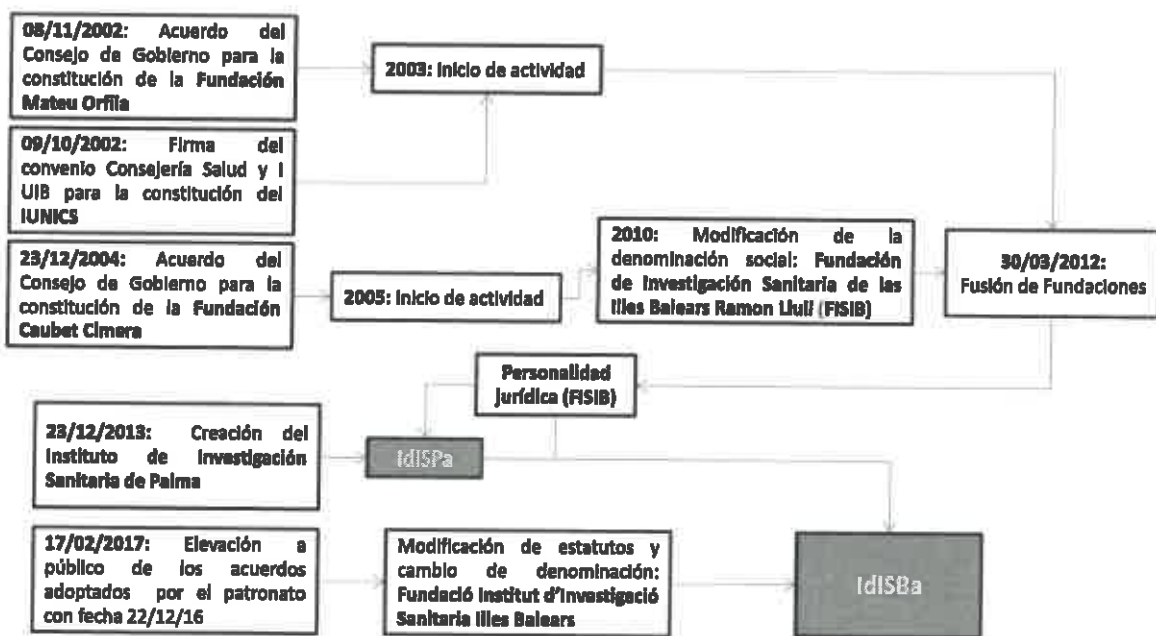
08/11/2002: Acuerdo del Consejo de Gobierno para la constitución de la Fundación Mateu Orfila

2003: Inicio de actividad

09/10/2002: Firma del convenio Consejería Salud y l UIB para la constitución del IUNICS

23/12/2004: Acuerdo del Consejo de Gobierno para la constitución de la Fundación Caubet Cimera

2005: Inicio de actividad

2010: Modificación de la denominación social: Fundación de Investigación Sanitaria de las Illes Balears Ramon Llull (FISIB)

30/03/2012: Fusión de Fundaciones

Personalidad jurídica (FISIB)

23/12/2013: Creación del Instituto de Investigación Sanitaria de Palma

IdISPa

17/02/2017: Elevación a público de los acuerdos adoptados por el patronato con fecha 22/12/16

Modificación de estatutos y cambio de denominación: Fundació Institut d'Investigació Sanitaria Illes Balears

IdISBa